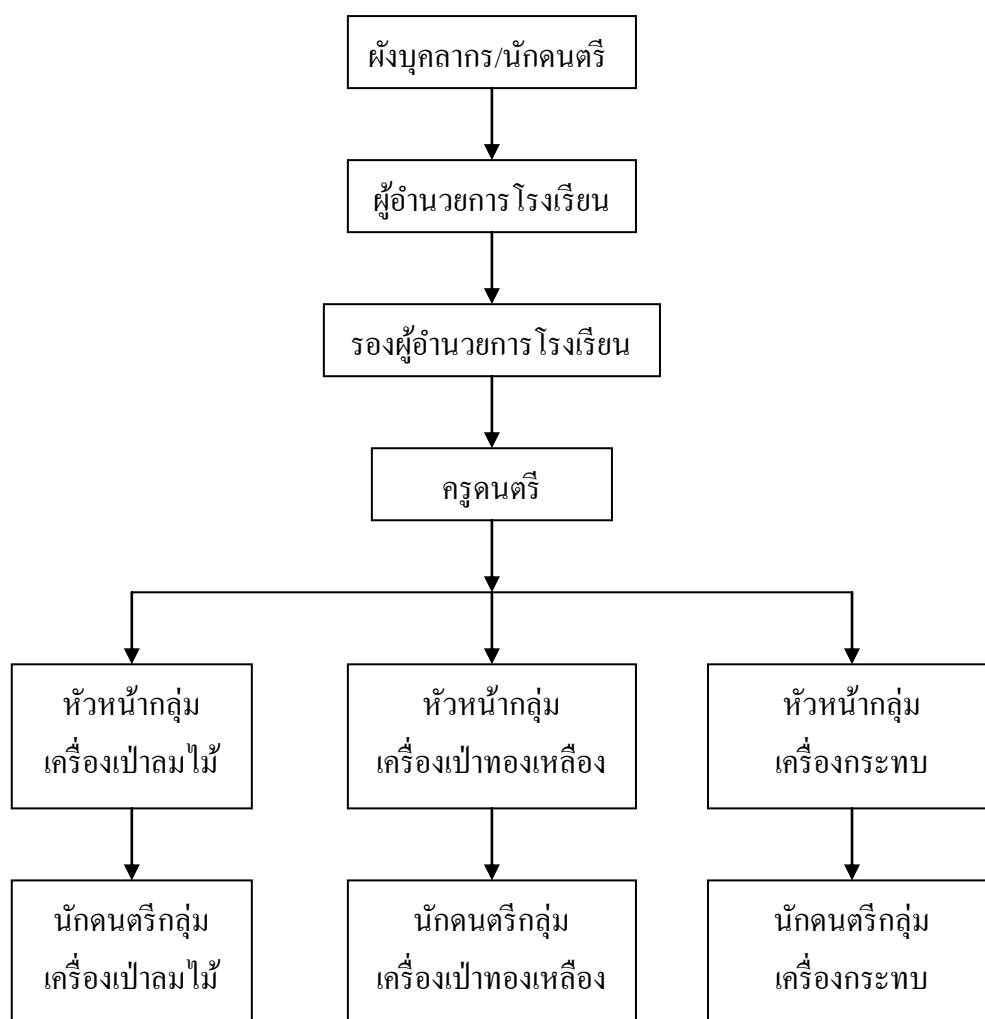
ผังบุคลากร/นักดนตรี

ผู้อำนวยการโรงเรียน

รองผู้อำนวยการโรงเรียน

ครูดนตรี

หัวหน้ากลุ่ม เครื่องเป่าลมไม้

หัวหน้ากลุ่ม เครื่องเป่าทองเหลือง

หัวหน้ากลุ่ม เครื่องกระทบ

นักดนตรีกลุ่ม เครื่องเป่าลมไม้

นักดนตรีกลุ่ม เครื่องเป่าทองเหลือง

นักดนตรีกลุ่ม เครื่องกระทบ